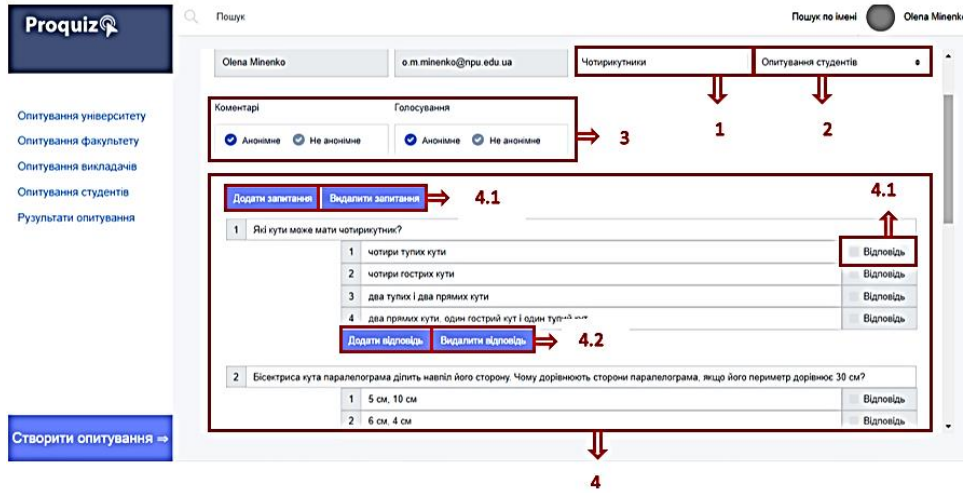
Proquiz

Пошук

Пошук по імені Olena Minenko

Опитування університету
Опитування факультету
Опитування викладачів
Опитування студентів
Рузультати опитування

Створити опитування ⇒

Olena Minenko
o.m.minenko@npu.edu.ua
Чотирикутники
Опитування студентів

1
2

Коментарі
Анонімне Не анонімне

Голосування
Анонімне Не анонімне

3

Додати запитання Видалити запитання
4.1
4.1

1 Які кути може мати чотирикутник?

| | |
|---|---|
| 1 | чотири тупих кути | Відповідь |
| 2 | чотири гострих кути | Відповідь |
| 3 | два тупих і два прямих кути | Відповідь |
| 4 | два прямих кути, один гострий кут і один тупий кут | Відповідь |

Додати відповідь Видалити відповідь
4.2

2 Бісектриса кута паралелограма ділить навпіл його сторону. Чому дорівнюють сторони паралелограма, якщо його периметр дорівнює 30 см?

| | |
|---|---|
| 1 | 5 см, 10 см | Відповідь |
| 2 | 6 см, 4 см | Відповідь |

4